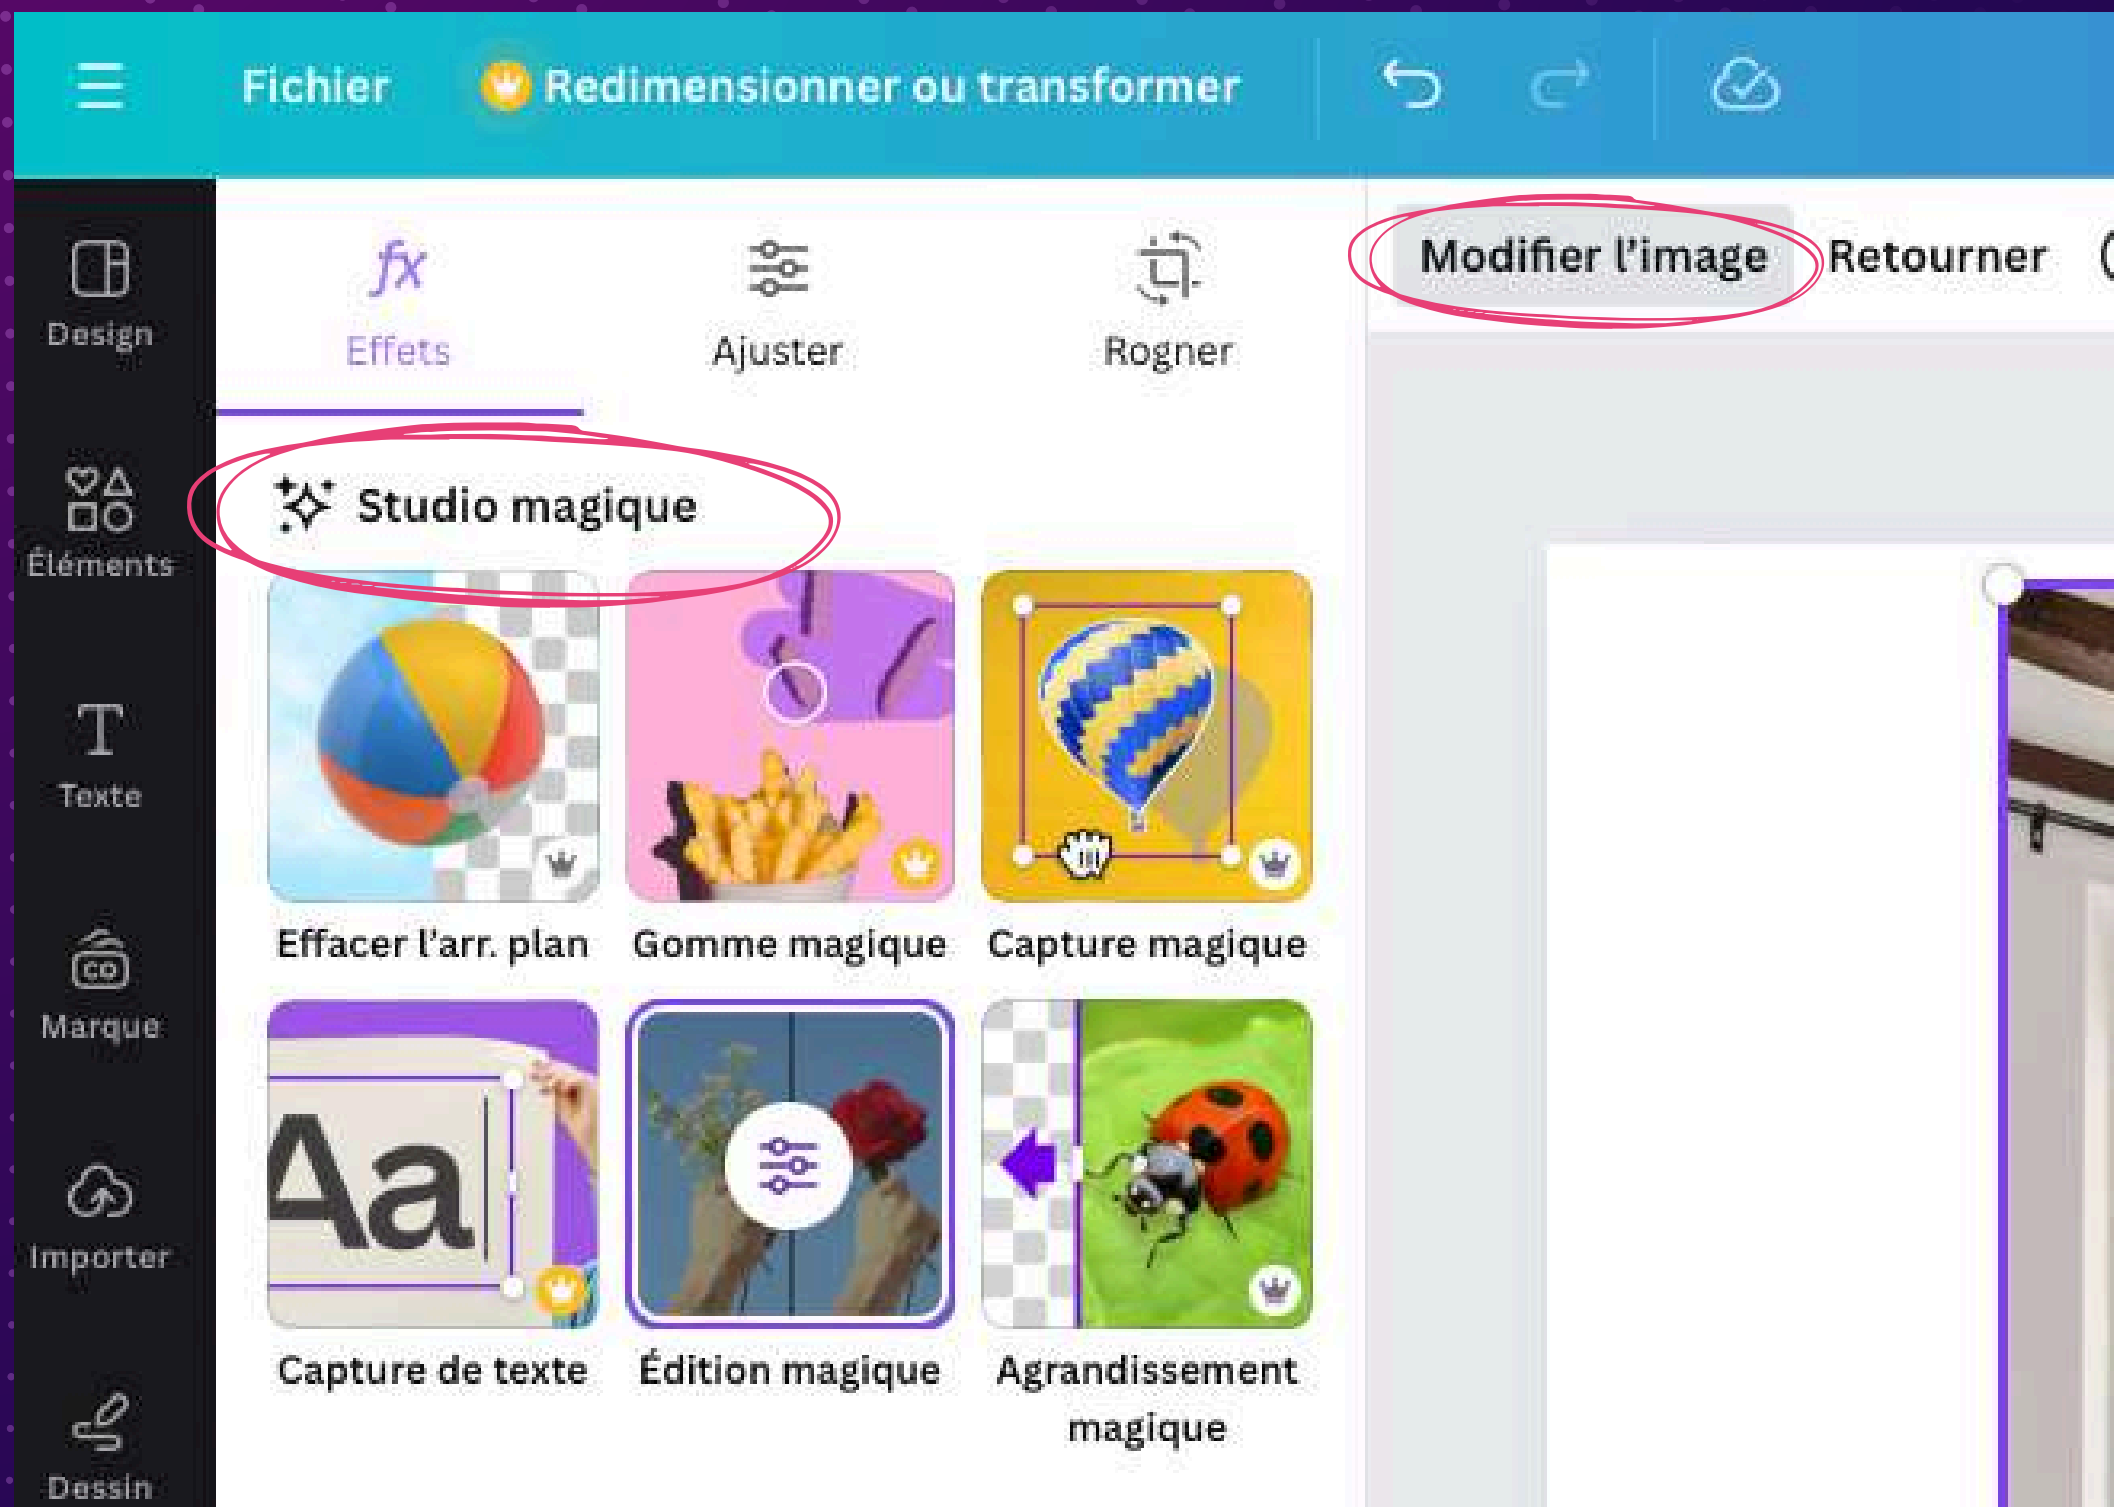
Fichier
Redimensionner ou transformer

Design
Éléments
Texte
Marque
Importer
Dessin

Effets
Ajuster
Rogner

Modifier l'image
Retourner

Studio magique

Effacer l'arr. plan
Gomme magique
Capture magique
Capture de texte
Édition magique
Agrandissement magique